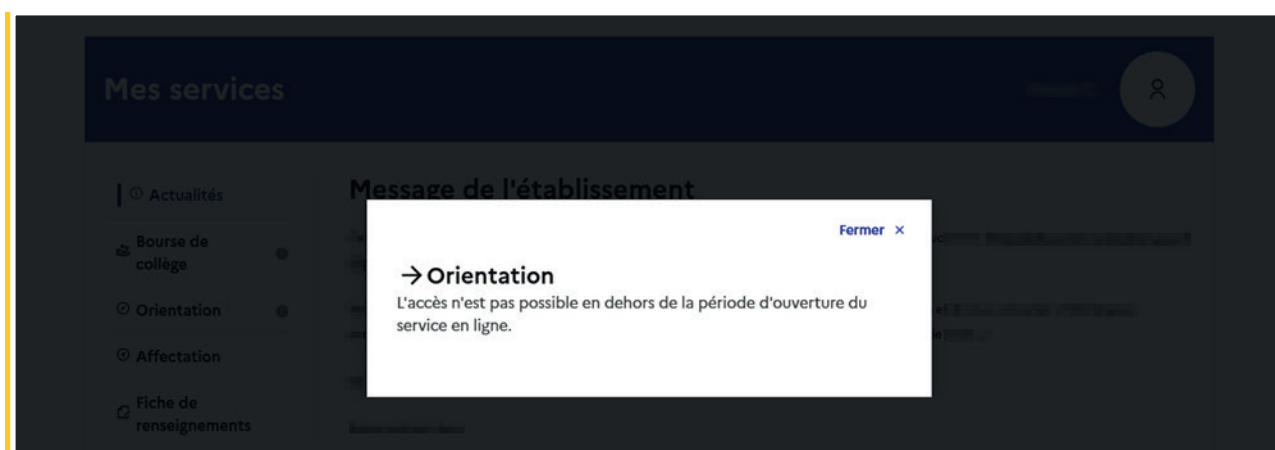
Mes services

Actualités

Bourse de collège

Orientation

Affectation

Fiche de renseignements

Message de l'établissement

Fermer ×

→ Orientation

L'accès n'est pas possible en dehors de la période d'ouverture du service en ligne.